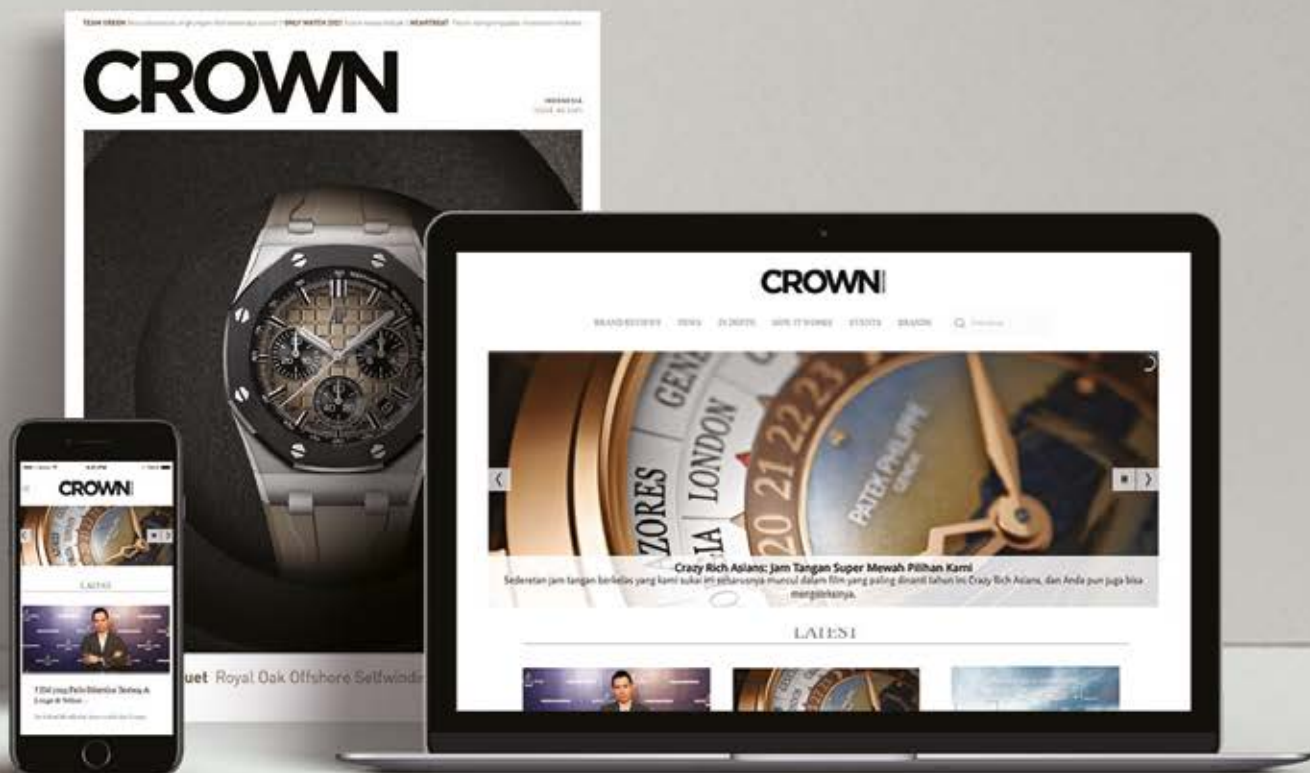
TEAM GREEN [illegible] | ONLY WATCH 2021 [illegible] | HEARTBEAT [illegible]

CROWN

INDONESIA
ISSUE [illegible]

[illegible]uet Royal Oak Offshore Selfwindi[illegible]

CROWN

BRAND REVIEWS NEWS IN DEPTH HOW IT WORKS EVENTS BRANDS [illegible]

AZORES LONDON GENE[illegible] 20 21 22 23 PATEK PHILIPPE GENEVE

Crazy Rich Asians: Jam Tangan Super Mewah Pilihan Kami
Sederetan jam tangan berkelas yang kami sukai ini seharusnya muncul dalam film yang paling dinanti tahun ini Crazy Rich Asians, dan Anda pun juga bisa mengoleksinya.

LATEST

CROWN

LATEST

7 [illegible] yang Perlu Diketahui Tentang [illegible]
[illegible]